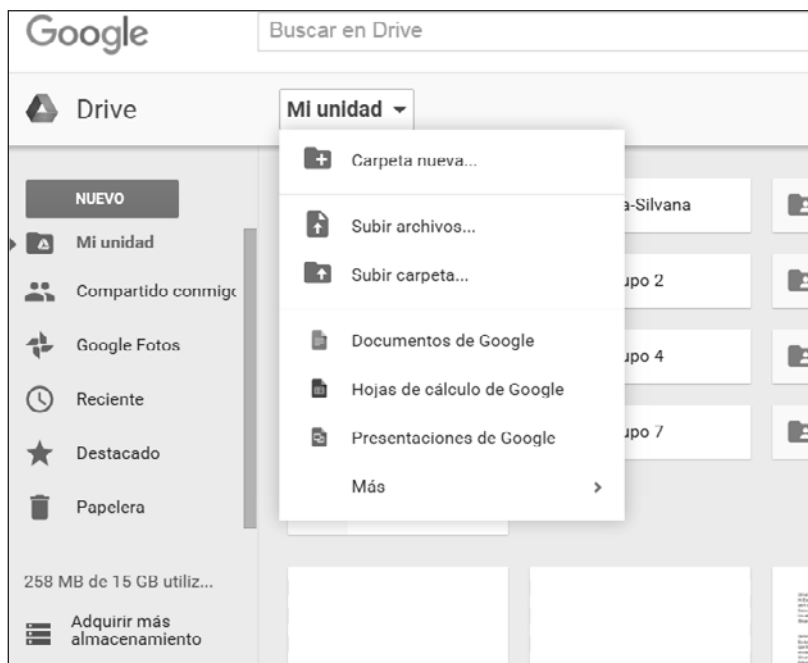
Google
Buscar en Drive

Drive
Mi unidad

NUEVO
Mi unidad
Compartido conmigo
Google Fotos
Reciente
Destacado
Papelera

258 MB de 15 GB utiliz...
Adquirir más almacenamiento

Carpeta nueva...
Subir archivos...
Subir carpeta...
Documentos de Google
Hojas de cálculo de Google
Presentaciones de Google
Más

a-Silvana
upo 2
upo 4
upo 7